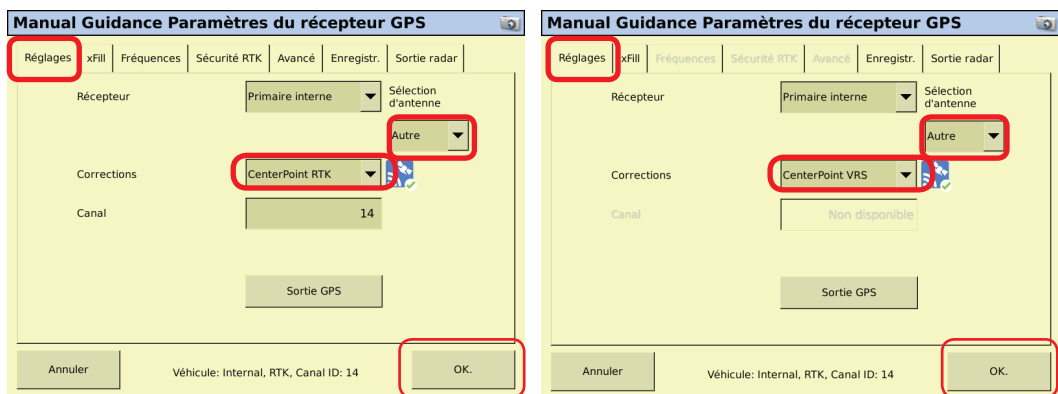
Manual Guidance Paramètres du récepteur GPS

Réglages | xFill | Fréquences | Sécurité RTK | Avancé | Enregistr. | Sortie radar

Récepteur
Primaire interne
Sélection d'antenne
Autre

Corrections
CenterPoint RTK

Canal
14

Sortie GPS

Annuler
Véhicule: Internal, RTK, Canal ID: 14
OK.

Manual Guidance Paramètres du récepteur GPS

Réglages | xFill | Fréquences | Sécurité RTK | Avancé | Enregistr. | Sortie radar

Récepteur
Primaire interne
Sélection d'antenne
Autre

Corrections
CenterPoint VRS

Canal
Non disponible

Sortie GPS

Annuler
Véhicule: Internal, RTK, Canal ID: 14
OK.